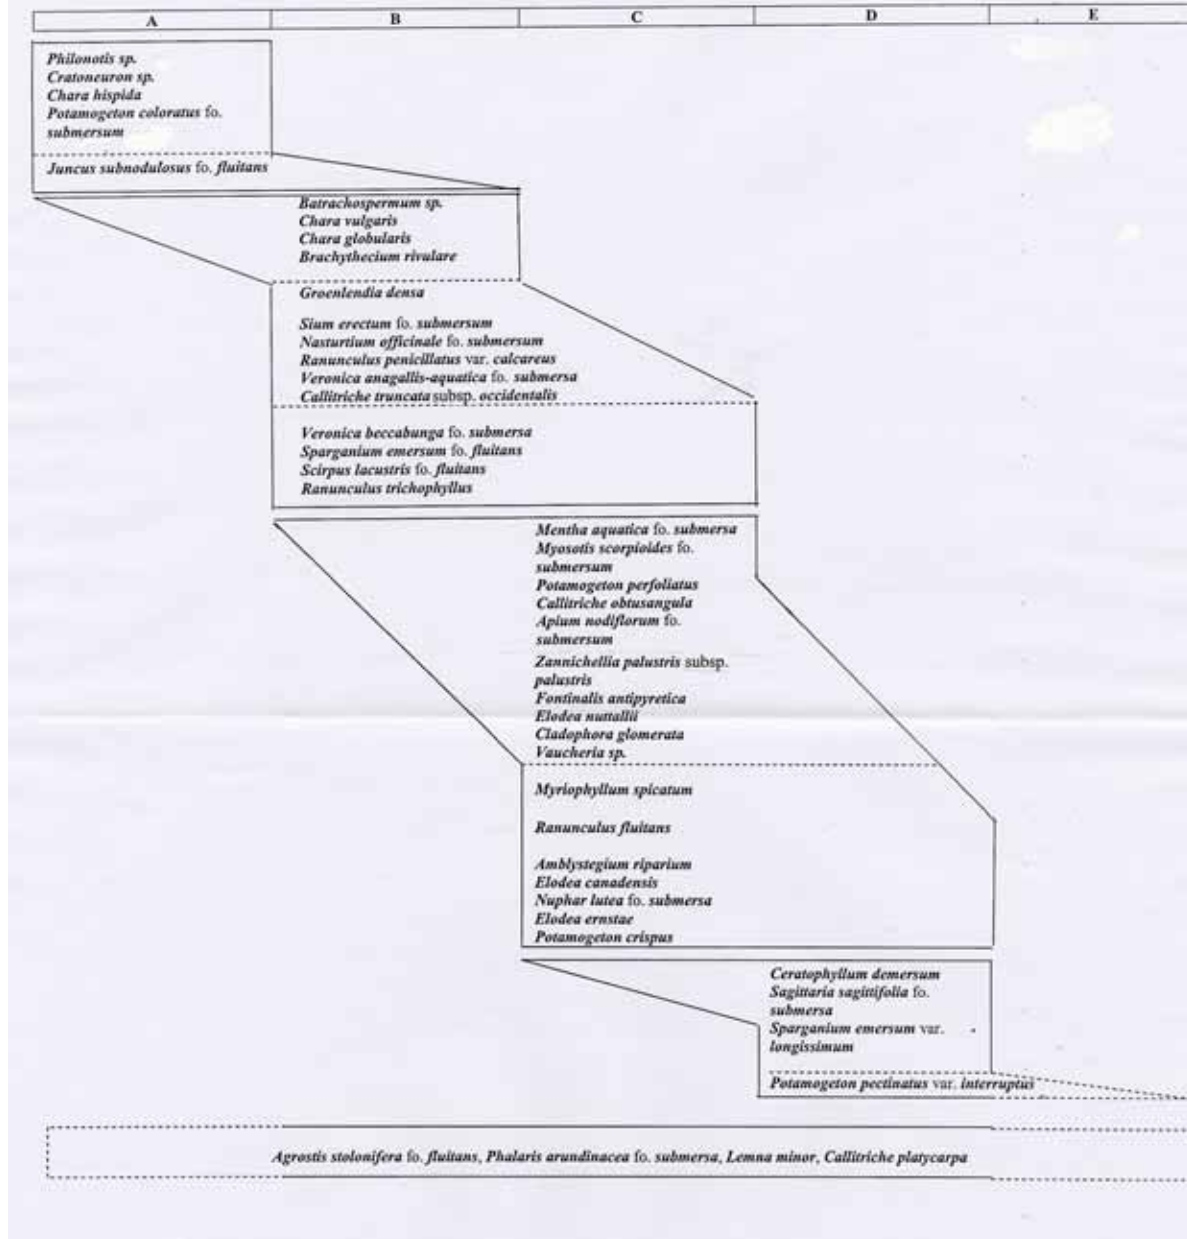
| A | B | C | D | E |
|---|---|---|---|---|

Philonotis sp.
Cratoneuron sp.
Chara hispida
Potamogeton coloratus fo. submersum

Juncus subnodulosus fo. fluitans

Batrachospermum sp.
Chara vulgaris
Chara globularis
Brachythecium rivulare

Groenlendia densa

Sium erectum fo. submersum
Nasturtium officinale fo. submersum
Ranunculus penicillatus var. calcareus
Veronica anagallis-aquatica fo. submersa
Callitriche truncata subsp. occidentalis

Veronica beccabunga fo. submersa
Sparganium emersum fo. fluitans
Scirpus lacustris fo. fluitans
Ranunculus trichophyllus

Mentha aquatica fo. submersa
Myosotis scorpioides fo. submersum
Potamogeton perfoliatus
Callitriche obtusangula
Apium nodiflorum fo. submersum
Zannichellia palustris subsp. palustris
Fontinalis antipyretica
Elodea nuttallii
Cladophora glomerata
Vaucheria sp.

Myriophyllum spicatum

Ranunculus fluitans

Amblystegium riparium
Elodea canadensis
Nuphar lutea fo. submersa
Elodea ernstae
Potamogeton crispus

Ceratophyllum demersum
Sagittaria sagittifolia fo. submersa
Sparganium emersum var. longissimum

Potamogeton pectinatus var. interruptus

Agrostis stolonifera fo. fluitans, Phalaris arundinacea fo. submersa, Lemna minor, Callitriche platycarpa